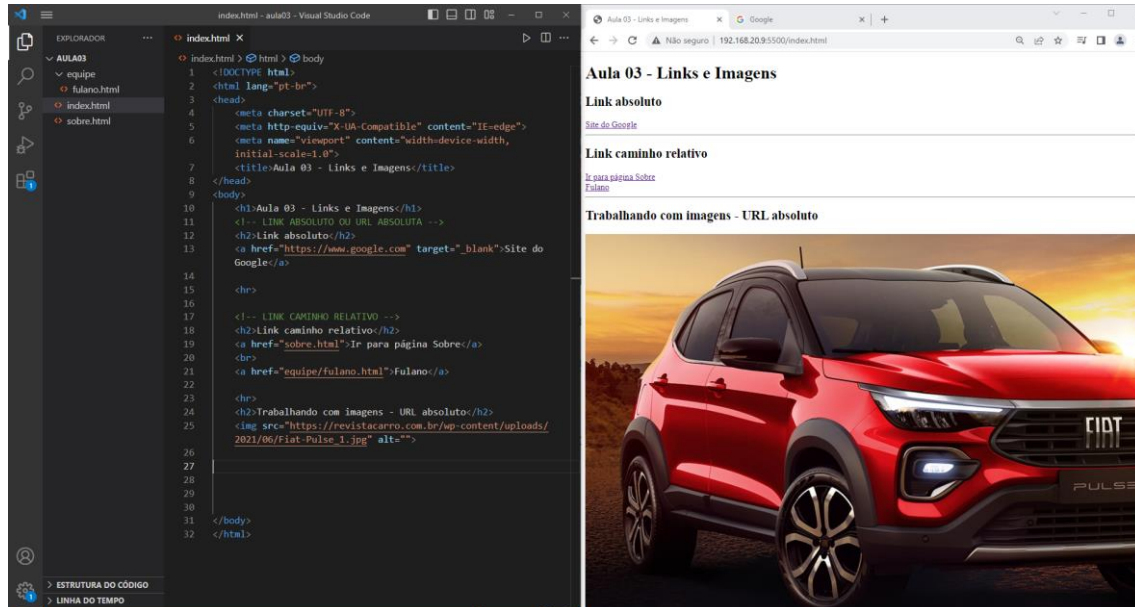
index.html - aula03 - Visual Studio Code

EXPLORADOR ...
AULA03
equipe
fulano.html
index.html
sobre.html

index.html ×

index.html > html > body

1 <!DOCTYPE html>
2 <html lang="pt-br">
3 <head>
4 <meta charset="UTF-8">
5 <meta http-equiv="X-UA-Compatible" content="IE=edge">
6 <meta name="viewport" content="width=device-width, initial-scale=1.0">
7 <title>Aula 03 - Links e Imagens</title>
8 </head>
9 <body>
10 <h1>Aula 03 - Links e Imagens</h1>
11 <!-- LINK ABSOLUTO OU URL ABSOLUTA -->
12 <h2>Link absoluto</h2>
13 <a href="https://www.google.com" target="_blank">Site do Google</a>
14
15 <hr>
16
17 <!-- LINK CAMINHO RELATIVO -->
18 <h2>Link caminho relativo</h2>
19 <a href="sobre.html">Ir para página Sobre</a>
20 <br>
21 <a href="equipe/fulano.html">Fulano</a>
22
23 <hr>
24 <h2>Trabalhando com imagens - URL absoluto</h2>
25 <img src="https://revistacarro.com.br/wp-content/uploads/2021/06/Fiat-Pulse_1.jpg" alt="">
26
27
28
29
30
31 </body>
32 </html>

> ESTRUTURA DO CÓDIGO
> LINHA DO TEMPO

Aula 03 - Links e Imagens × Google × +

Não seguro | 192.168.20.9:5500/index.html

Aula 03 - Links e Imagens

Link absoluto

Site do Google

Link caminho relativo

Ir para página Sobre
Fulano

Trabalhando com imagens - URL absoluto

FIAT
PULSE